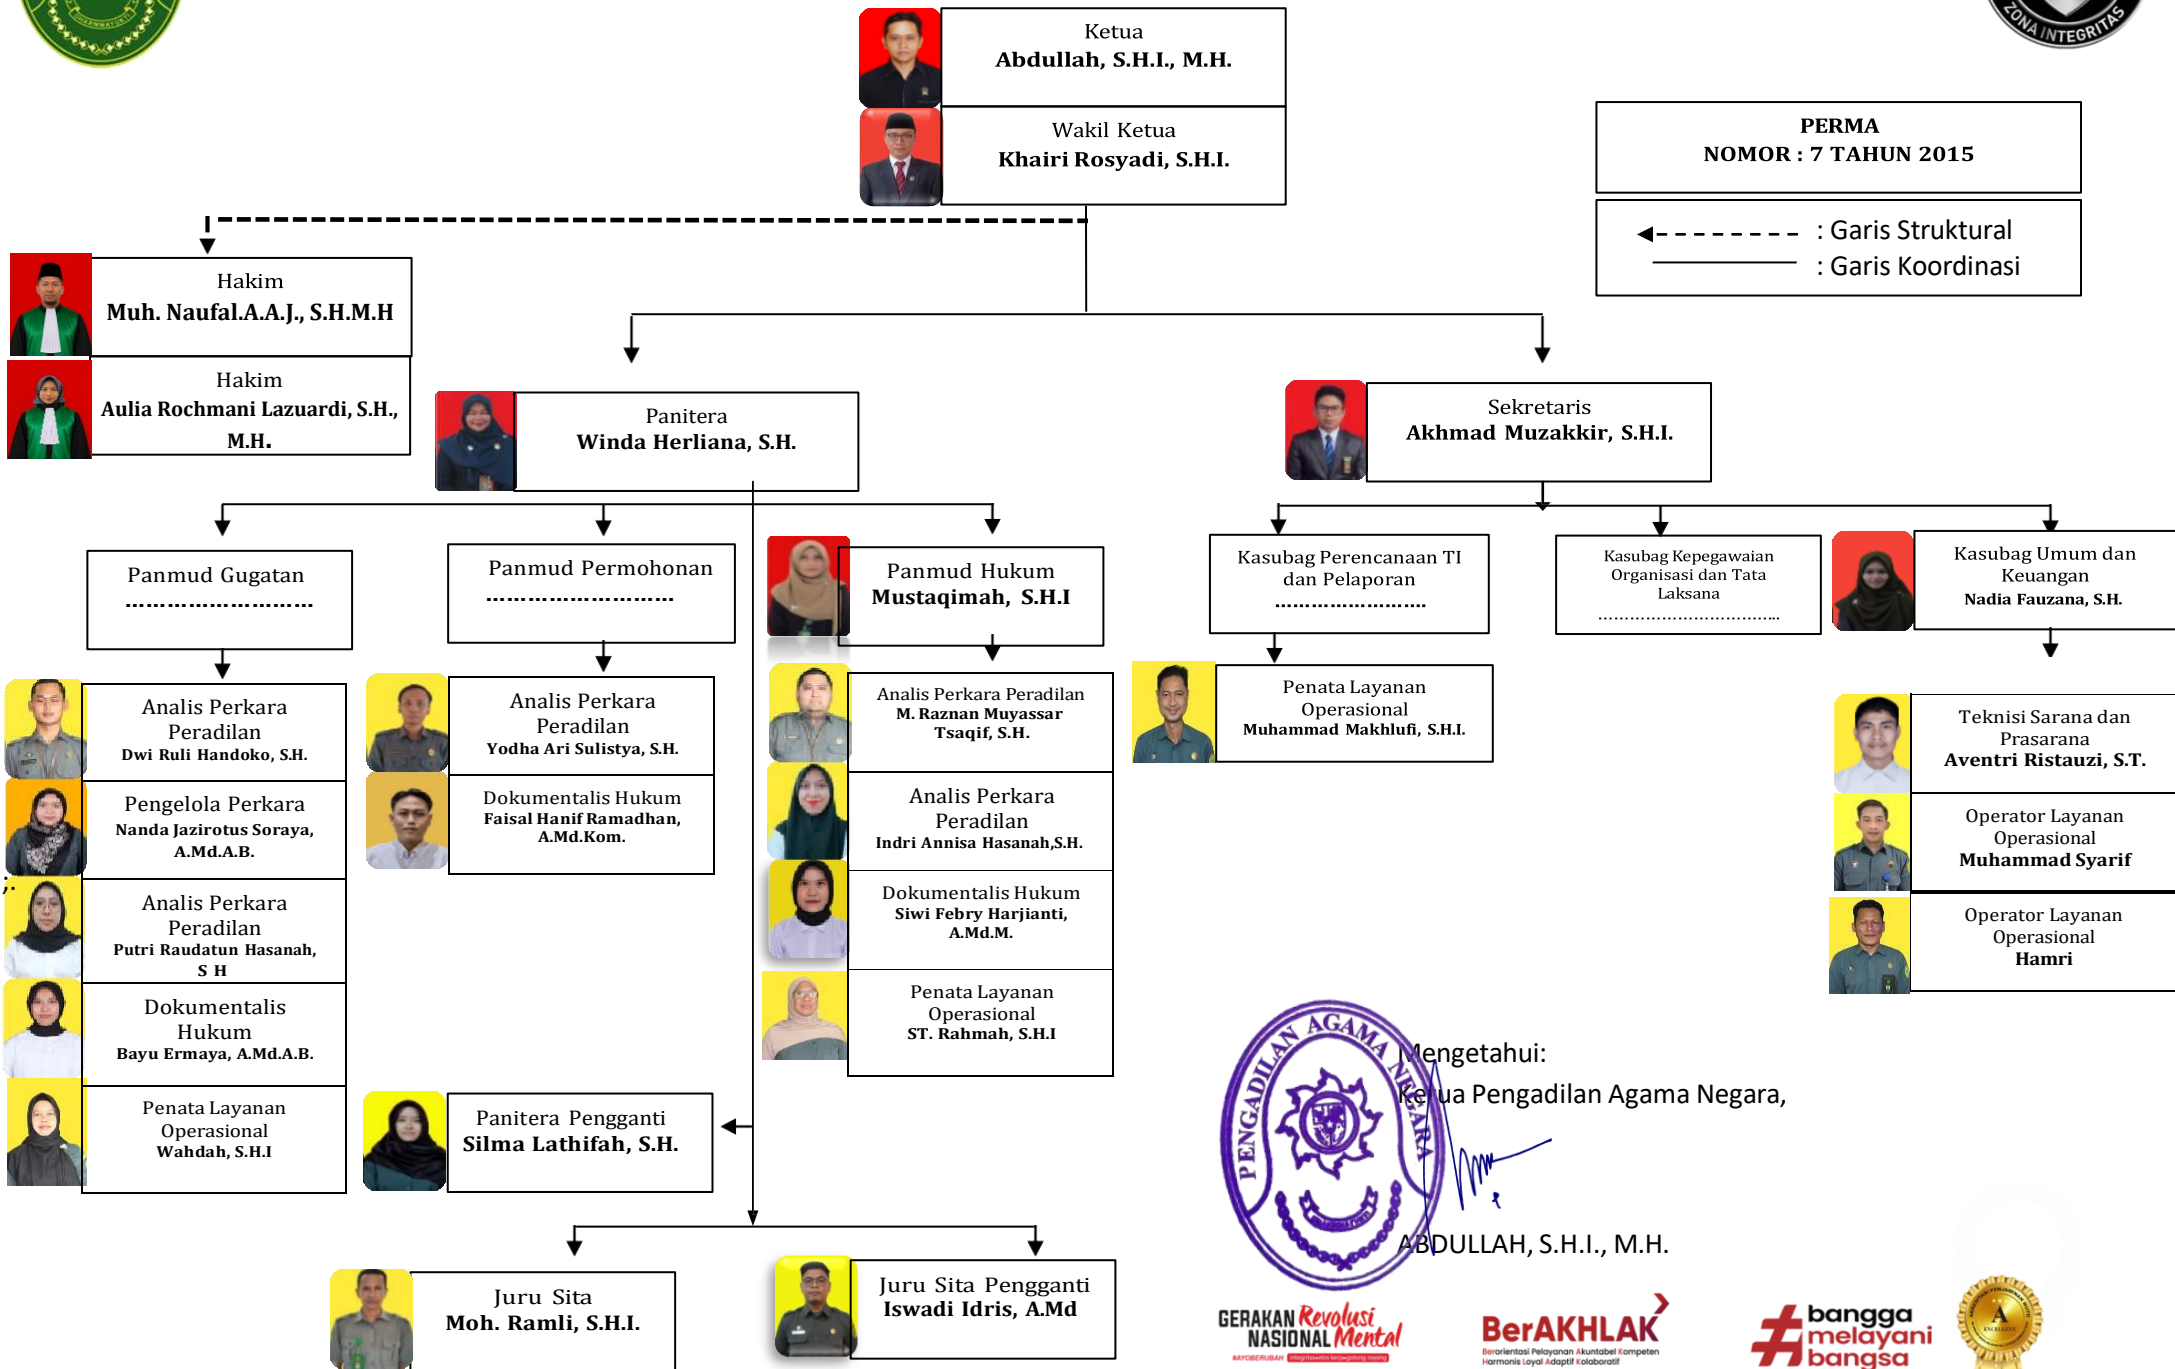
ZONA INTEGRITAS

Ketua
Abdullah, S.H.I., M.H.

Wakil Ketua
Khairi Rosyadi, S.H.I.

PERMA
NOMOR : 7 TAHUN 2015

: Garis Struktural
: Garis Koordinasi

Hakim
Muh. Naufal.A.A.J., S.H.M.H

Hakim
Aulia Rochmani Lazuardi, S.H., M.H.

Panitera
Winda Herliana, S.H.

Sekretaris
Akhmad Muzakkir, S.H.I.

Panmud Gugatan
………………………

Panmud Permohonan
…………………………

Panmud Hukum
Mustaqimah, S.H.I

Kasubag Perencanaan TI dan Pelaporan
……………………

Kasubag Kepegawaian Organisasi dan Tata Laksana
………………………………

Kasubag Umum dan Keuangan
Nadia Fauzana, S.H.

Analis Perkara Peradilan
Dwi Ruli Handoko, S.H.

Pengelola Perkara
Nanda Jazirotus Soraya, A.Md.A.B.

Analis Perkara Peradilan
Putri Raudatun Hasanah, S H

Dokumentalis Hukum
Bayu Ermaya, A.Md.A.B.

Penata Layanan Operasional
Wahdah, S.H.I

Analis Perkara Peradilan
Yodha Ari Sulistya, S.H.

Dokumentalis Hukum
Faisal Hanif Ramadhan, A.Md.Kom.

Panitera Pengganti
Silma Lathifah, S.H.

Analis Perkara Peradilan
M. Raznan Muyassar Tsaqif, S.H.

Analis Perkara Peradilan
Indri Annisa Hasanah,S.H.

Dokumentalis Hukum
Siwi Febry Harjianti, A.Md.M.

Penata Layanan Operasional
ST. Rahmah, S.H.I

Penata Layanan Operasional
Muhammad Makhlufi, S.H.I.

Teknisi Sarana dan Prasarana
Aventri Ristauzi, S.T.

Operator Layanan Operasional
Muhammad Syarif

Operator Layanan Operasional
Hamri

Juru Sita
Moh. Ramli, S.H.I.

Juru Sita Pengganti
Iswadi Idris, A.Md

PENGADILAN AGAMA NEGARA

Mengetahui:
Ketua Pengadilan Agama Negara,

ABDULLAH, S.H.I., M.H.

GERAKAN Revolusi NASIONAL Mental

BerAKHLAK
Berorientasi Pelayanan Akuntabel Kompeten Harmonis Loyal Adaptif Kolaboratif

bangga melayani bangsa